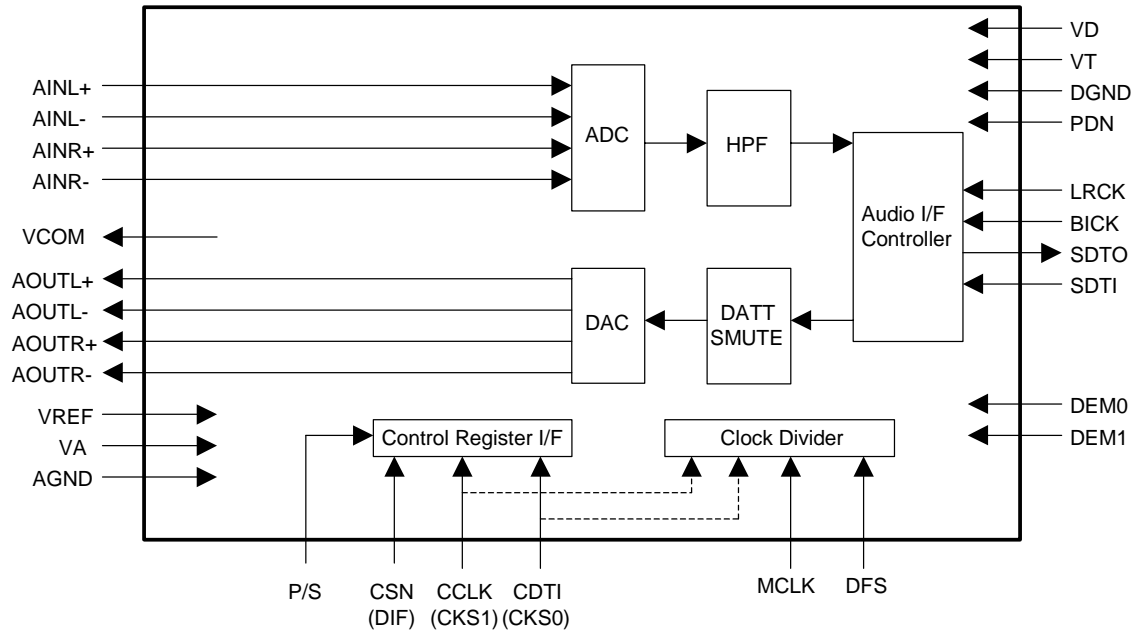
AINL+
AINL-
AINR+
AINR-
VCOM
AOUTL+
AOUTL-
AOUTR+
AOUTR-
VREF
VA
AGND

ADC
HPF
Audio I/F Controller
DAC
DATT SMUTE
Control Register I/F
Clock Divider

VD
VT
DGND
PDN
LRCK
BICK
SDTO
SDTI
DEM0
DEM1

P/S
CSN (DIF)
CCLK (CKS1)
CDTI (CKS0)
MCLK
DFS